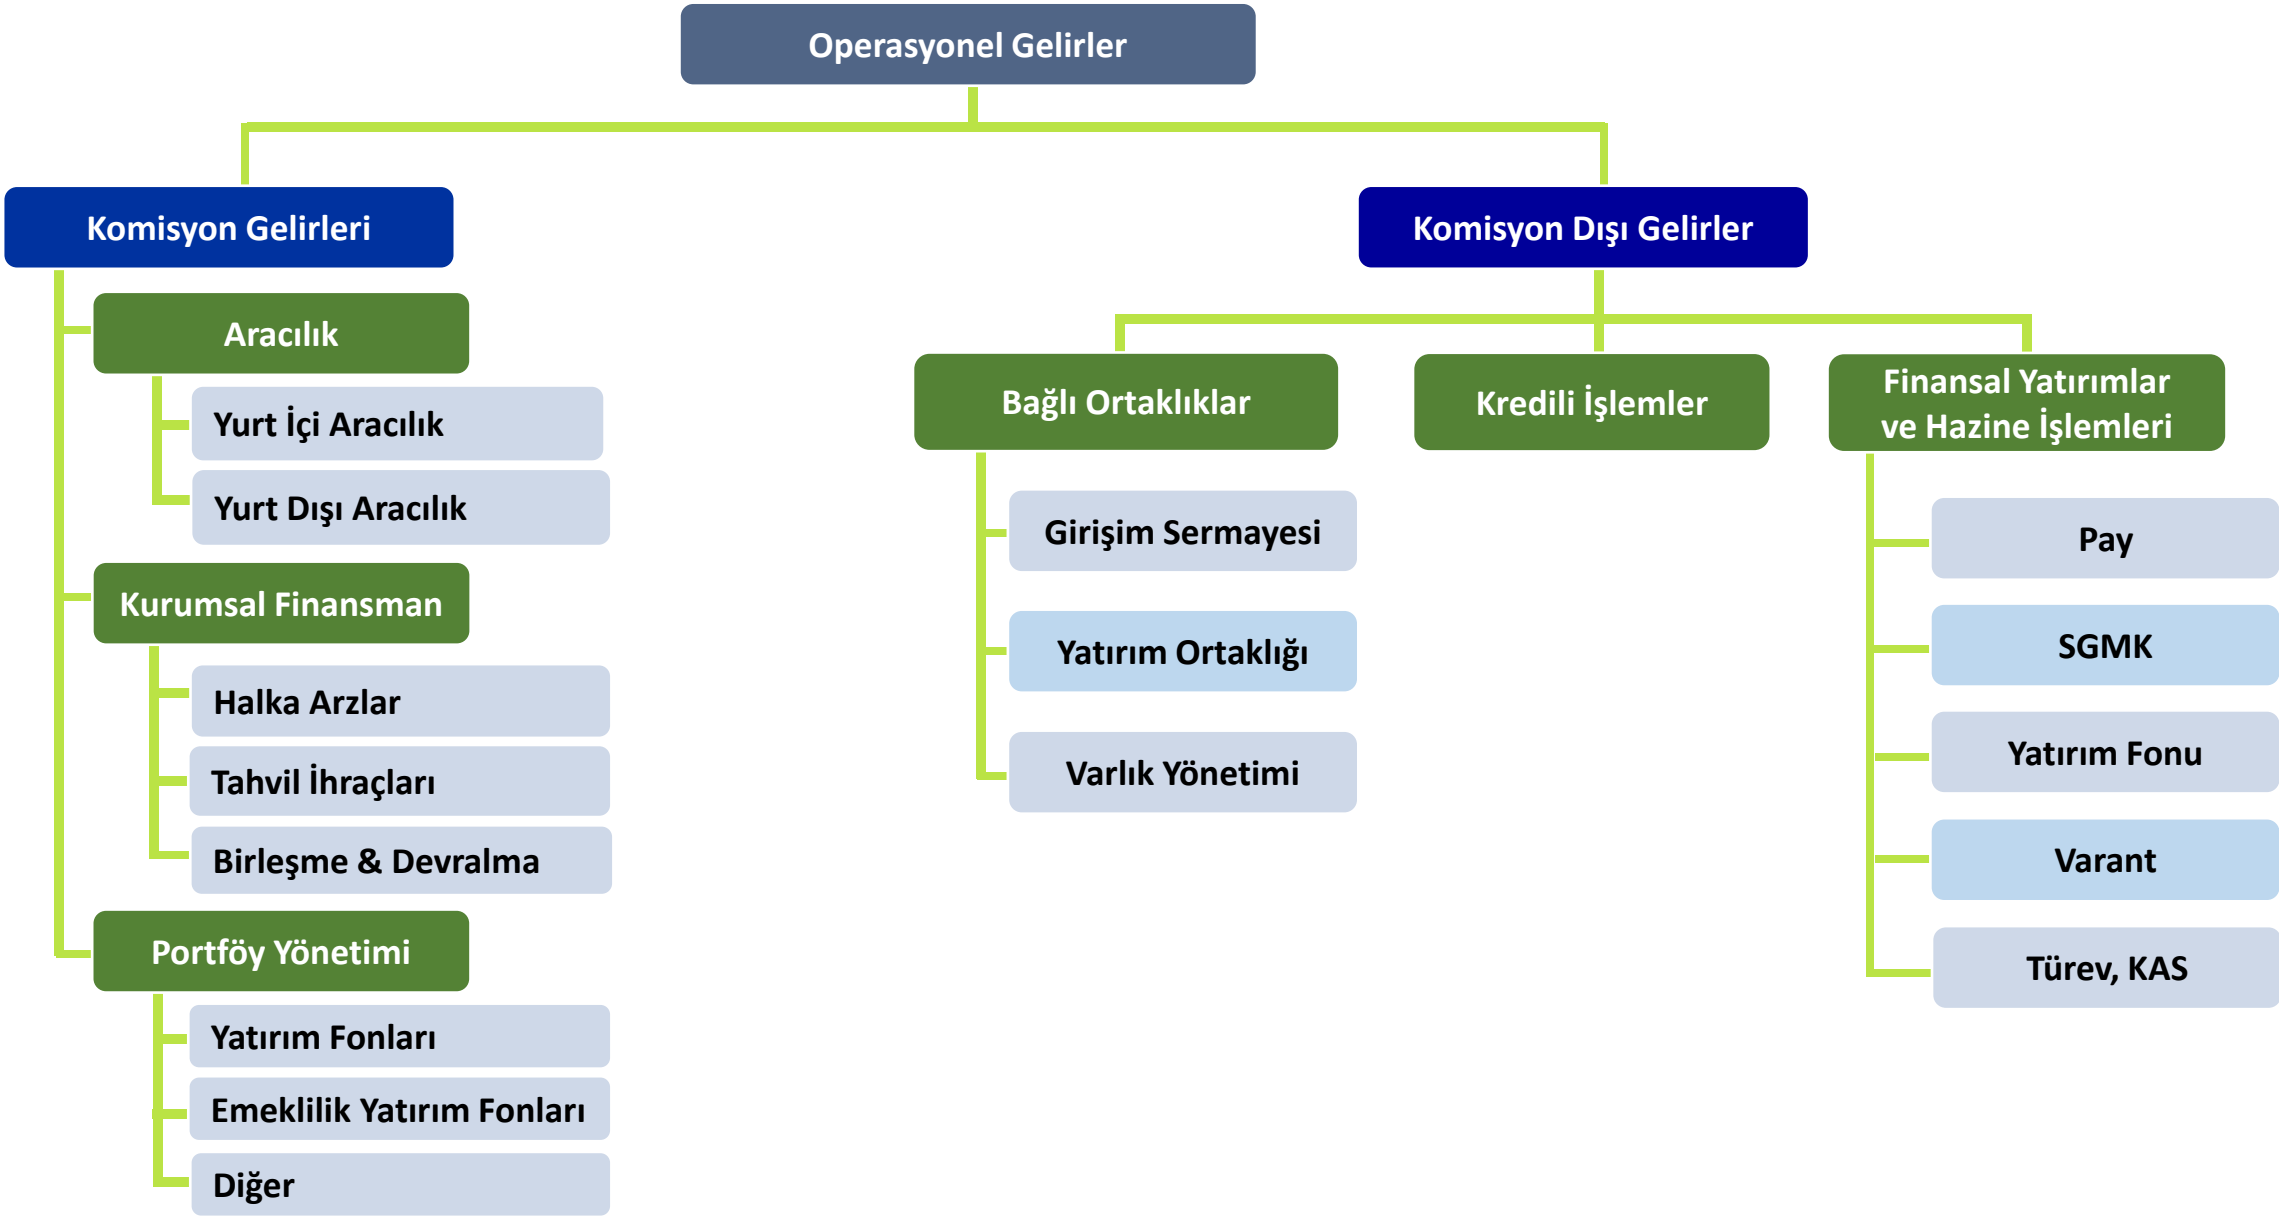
Operasyonel Gelirler

Komisyon Gelirleri

Aracılık

Yurt İçi Aracılık

Yurt Dışı Aracılık

Kurumsal Finansman

Halka Arzlar

Tahvil İhraçları

Birleşme & Devralma

Portföy Yönetimi

Yatırım Fonları

Emeklilik Yatırım Fonları

Diğer

Komisyon Dışı Gelirler

Bağlı Ortaklıklar

Girişim Sermayesi

Yatırım Ortaklığı

Varlık Yönetimi

Kredili İşlemler

Finansal Yatırımlar ve Hazine İşlemleri

Pay

SGMK

Yatırım Fonu

Varant

Türev, KAS